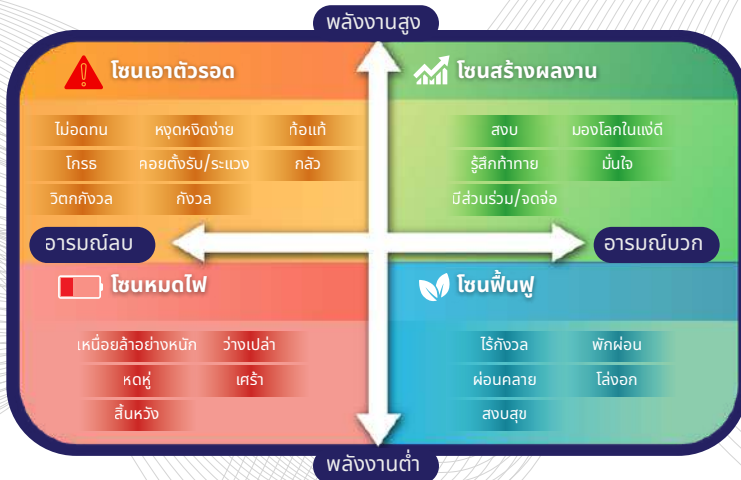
พลังงานสูง

โซนเอาตัวรอด

ไม่อดทน
หงุดหงิดง่าย
ท้อแท้
โกรธ
คอยตั้งรับ/ระแวง
กลัว
วิตกกังวล
กังวล

โซนสร้างผลงาน

สงบ
มองโลกในแง่ดี
รู้สึกท้าทาย
มั่นใจ
มีส่วนร่วม/จดจ่อ

อารมณ์ลบ

อารมณ์บวก

โซนหมดไฟ

เหนื่อยล้าอย่างหนัก
ว่างเปล่า
หดหู่
เศร้า
สิ้นหวัง

โซนฟื้นฟู

ไร้กังวล
พักผ่อน
ผ่อนคลาย
โล่งอก
สงบสุข

พลังงานต่ำ